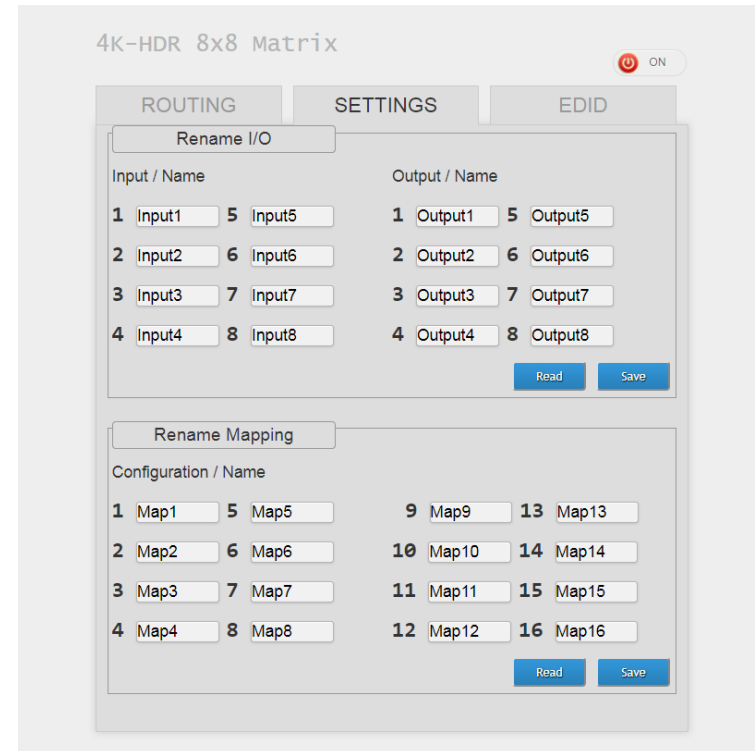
4K-HDR 8x8 Matrix

ON

ROUTING SETTINGS EDID

Rename I/O

Input / Name

1 Input1 5 Input5
2 Input2 6 Input6
3 Input3 7 Input7
4 Input4 8 Input8

Output / Name

1 Output1 5 Output5
2 Output2 6 Output6
3 Output3 7 Output7
4 Output4 8 Output8

Read Save

Rename Mapping

Configuration / Name

1 Map1 5 Map5
2 Map2 6 Map6
3 Map3 7 Map7
4 Map4 8 Map8

9 Map9 13 Map13
10 Map10 14 Map14
11 Map11 15 Map15
12 Map12 16 Map16

Read Save